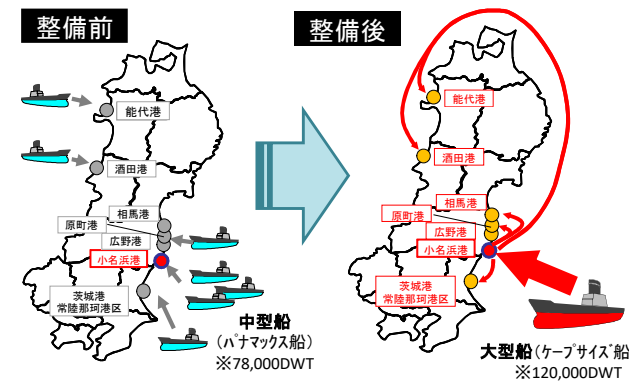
整備前

能代港
酒田港
相馬港
原町港
広野港
小名浜港
茨城港
常陸那珂港区

中型船
（パナマックス船）
※78,000DWT

整備後

能代港
酒田港
相馬港
原町港
広野港
小名浜港
茨城港
常陸那珂港区

大型船（ケープサイズ船）
※120,000DWT